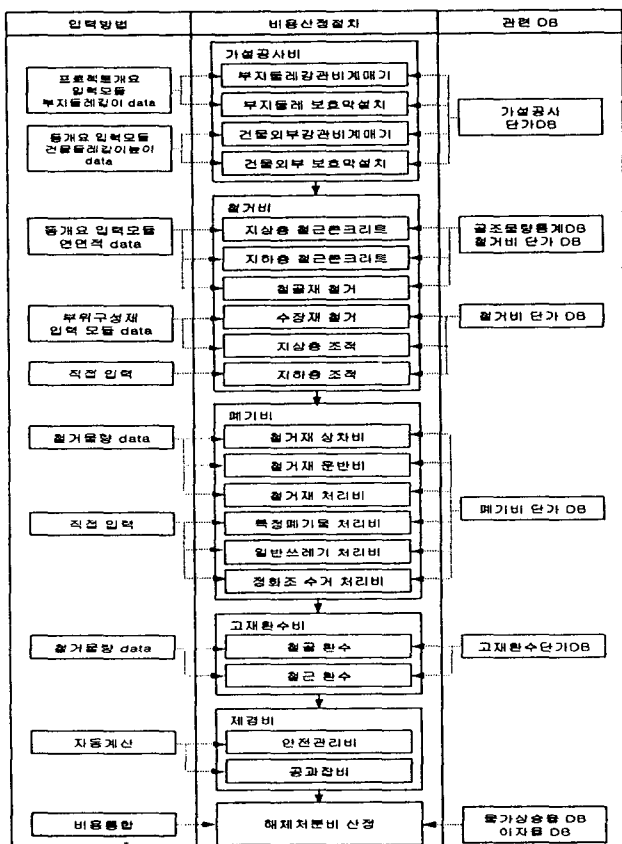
입력방법

비용산정절차

관련 DB

가설공사비

프로젝트개요 입력모듈 부지둘레길이 data

부지둘레강관비계매기

부지둘레 보호막설치

가설공사 단가DB

동개요 입력모듈 건물둘레길이높이 data

건물외부강관비계매기

건물외부 보호막설치

철거비

동개요 입력모듈 연면적 data

지상층 철근콘크리트

골조물량통계DB 철거비 단가 DB

지하층 철근콘크리트

철골재 철거

부위구성재 입력 모듈 data

수장재 철거

철거비 단가 DB

지상층 조적

직접 입력

지하층 조적

폐기비

철거물량 data

철거재 상차비

철거재 운반비

철거재 처리비

폐기비 단가 DB

직접 입력

특정폐기물 처리비

일반쓰레기 처리비

정화조 수거 처리비

고재환수비

철거물량 data

철골 환수

고재환수단가DB

철근 환수

제경비

자동계산

안전관리비

공과잡비

비용통합

해체처분비 산정

물가상승률 DB 이자율 DB